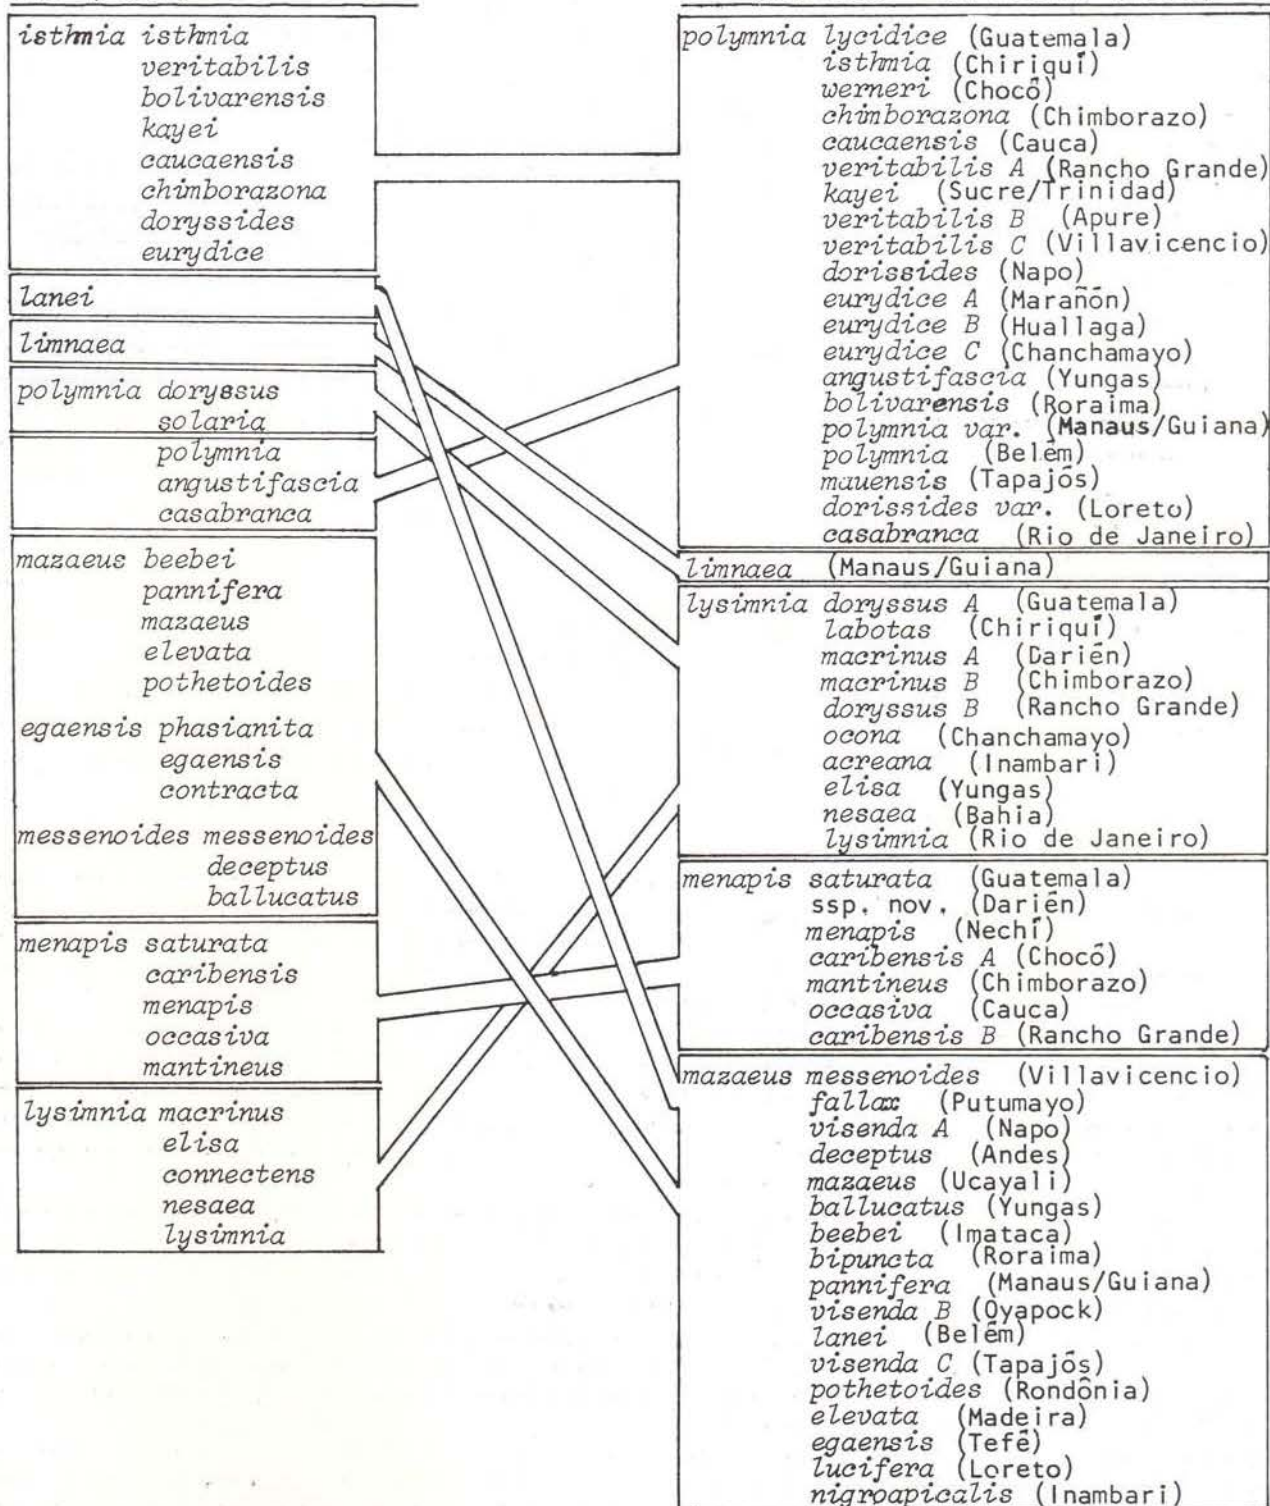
isthmia isthmia
veritabilis
bolivarensis
kayei
caucaensis
chimborazona
doryssides
eurydice

lanei

limnaea

polymnia doryssus
solaria
polymnia
angustifascia
casabranca

mazaeus beebei
pannifera
mazaeus
elevata
pothetoides

egaensis phasianita
egaensis
contracta

messenoides messenoides
deceptus
ballucatus

menapis saturata
caribensis
menapis
occasiva
mantineus

lysimnia macrinus
elisa
connectens
nesaea
lysimnia

polymnia lycidice (Guatemala)
isthmia (Chiriquí)
werneri (Chocó)
chimborazona (Chimborazo)
caucaensis (Cauca)
veritabilis A (Rancho Grande)
kayei (Sucre/Trinidad)
veritabilis B (Apure)
veritabilis C (Villavicencio)
dorissides (Napo)
eurydice A (Marañon)
eurydice B (Huallaga)
eurydice C (Chanchamayo)
angustifascia (Yungas)
bolivarensis (Roraima)
polymnia var. (Manaus/Guiana)
polymnia (Belém)
mauensis (Tapajós)
dorissides var. (Loreto)
casabranca (Rio de Janeiro)

limnaea (Manaus/Guiana)

lysimnia doryssus A (Guatemala)
labotas (Chiriquí)
macrinus A (Darién)
macrinus B (Chimborazo)
doryssus B (Rancho Grande)
ocona (Chanchamayo)
acreana (Inambari)
elisa (Yungas)
nesaea (Bahia)
lysimnia (Rio de Janeiro)

menapis saturata (Guatemala)
ssp. nov. (Darién)
menapis (Nechí)
caribensis A (Chocó)
mantineus (Chimborazo)
occasiva (Cauca)
caribensis B (Rancho Grande)

mazaeus messenoides (Villavicencio)
fallax (Putumayo)
visenda A (Napo)
deceptus (Andes)
mazaeus (Ucayali)
ballucatus (Yungas)
beebei (Imataca)
bipuncta (Roraima)
pannifera (Manaus/Guiana)
visenda B (Oyapock)
lanei (Belém)
visenda C (Tapajós)
pothetoides (Rondônia)
elevata (Madeira)
egaensis (Tefé)
lucifera (Loreto)
nigroapicalis (Inambari)